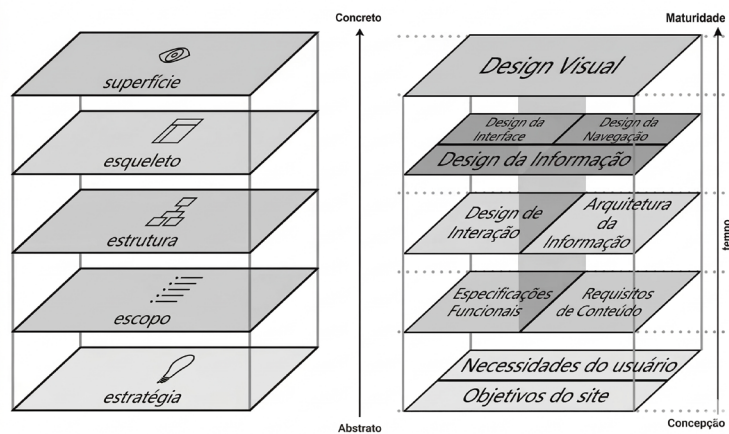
superfície

esqueleto

estrutura

escopo

estratégia

Concreto

Abstrato

Maturidade

Design Visual

Design da Interface

Design da Navegação

Design da Informação

Design de Interação

Arquitetura da Informação

Especificações Funcionais

Requisitos de Conteúdo

Necessidades do usuário

Objetivos do site

tempo

Concepção